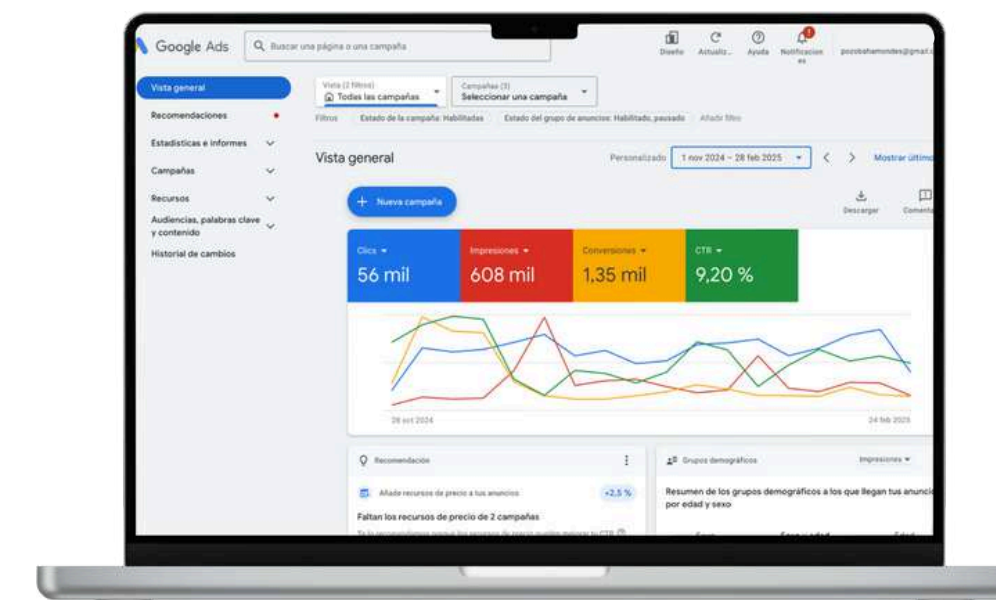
Google Ads

Buscar una página o una campaña

Diseño Actualiz... Ayuda Notificaciones pozobahamondes@gmail.c

Vista general

Recomendaciones

Estadísticas e informes

Campañas

Recursos

Audiencias, palabras clave y contenido

Historial de cambios

Vista (2 filtros)
Todas las campañas

Campañas (3)
Seleccionar una campaña

Filtros Estado de la campaña: Habilitadas Estado del grupo de anuncios: Habilitado, pausado Añadir filtro

Vista general

Personalizado 1 nov 2024 – 28 feb 2025 Mostrar últim

Nueva campaña

Descargar Coment

Clics
56 mil

Impresiones
608 mil

Conversiones
1,35 mil

CTR
9,20 %

28 oct 2024

24 feb 2025

Recomendación

Añade recursos de precio a tus anuncios +2,5 %

Faltan los recursos de precio de 2 campañas

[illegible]

Grupos demográficos Impresiones

Resumen de los grupos demográficos a los que llegan tus anunci por edad y sexo